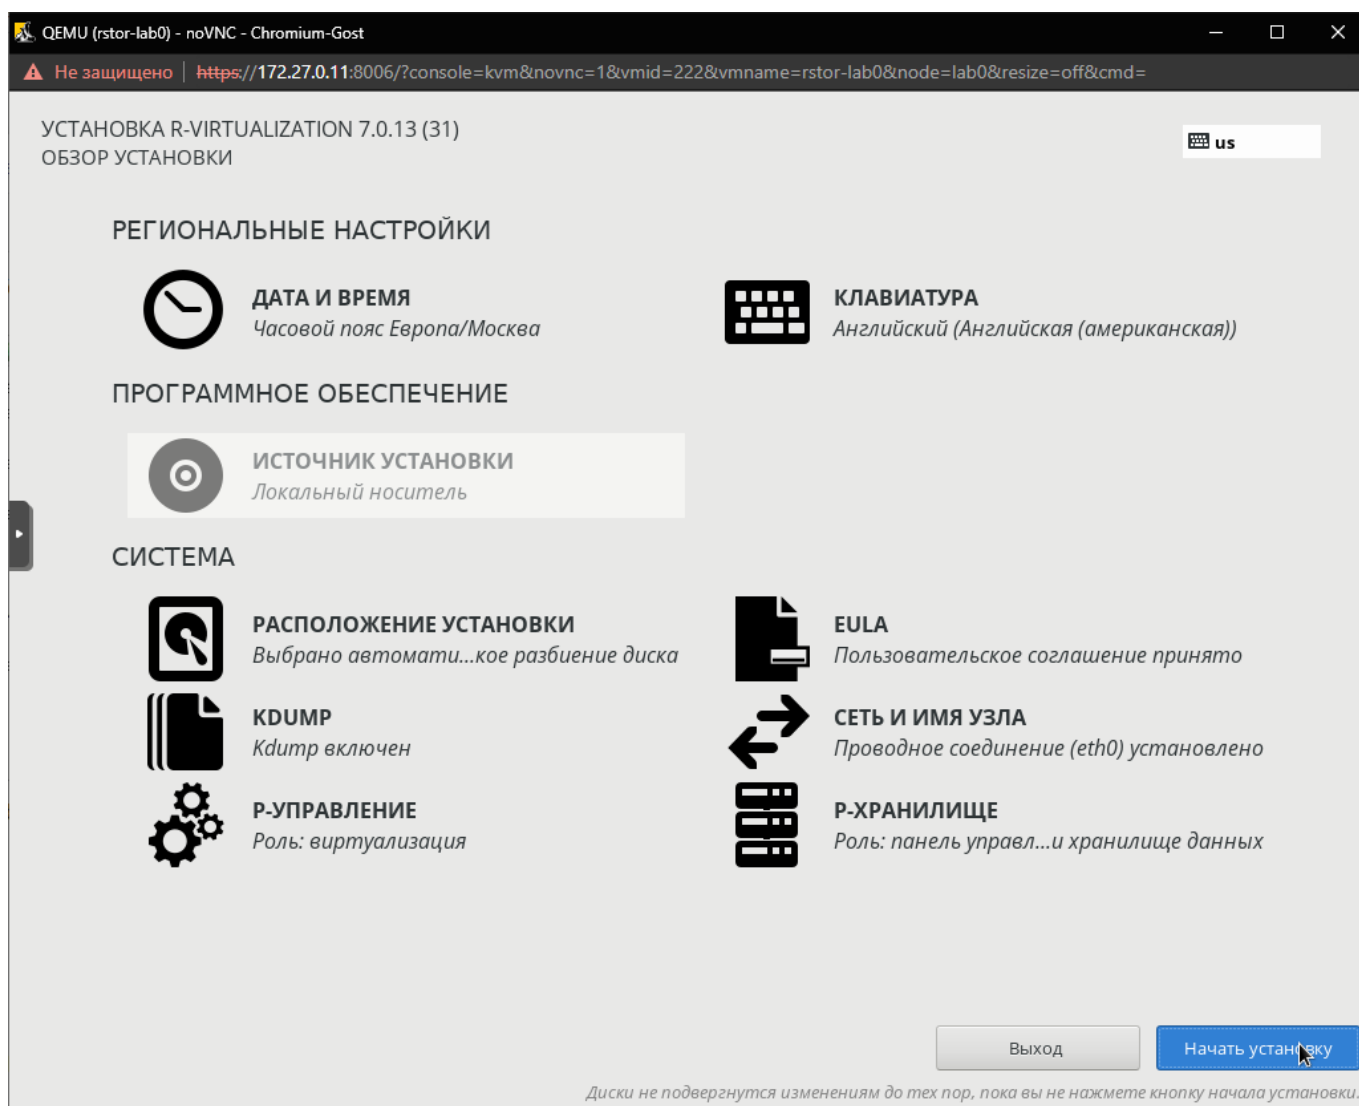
QEMU (rstor-lab0) - noVNC - Chromium-Gost

Не защищено | https://172.27.0.11:8006/?console=kvm&novnc=1&vmid=222&vmname=rstor-lab0&node=lab0&resize=off&cmd=

УСТАНОВКА R-VIRTUALIZATION 7.0.13 (31)
ОБЗОР УСТАНОВКИ

us

РЕГИОНАЛЬНЫЕ НАСТРОЙКИ

ДАТА И ВРЕМЯ
Часовой пояс Европа/Москва

КЛАВИАТУРА
Английский (Английская (американская))

ПРОГРАММНОЕ ОБЕСПЕЧЕНИЕ

ИСТОЧНИК УСТАНОВКИ
Локальный носитель

СИСТЕМА

РАСПОЛОЖЕНИЕ УСТАНОВКИ
Выбрано автомати...кое разбиение диска

EULA
Пользовательское соглашение принято

KDUMP
Kdump включен

СЕТЬ И ИМЯ УЗЛА
Проводное соединение (eth0) установлено

Р-УПРАВЛЕНИЕ
Роль: виртуализация

Р-ХРАНИЛИЩЕ
Роль: панель управл...и хранилище данных

Выход

Начать установку

Диски не подвергнутся изменениям до тех пор, пока вы не нажмете кнопку начала установки.